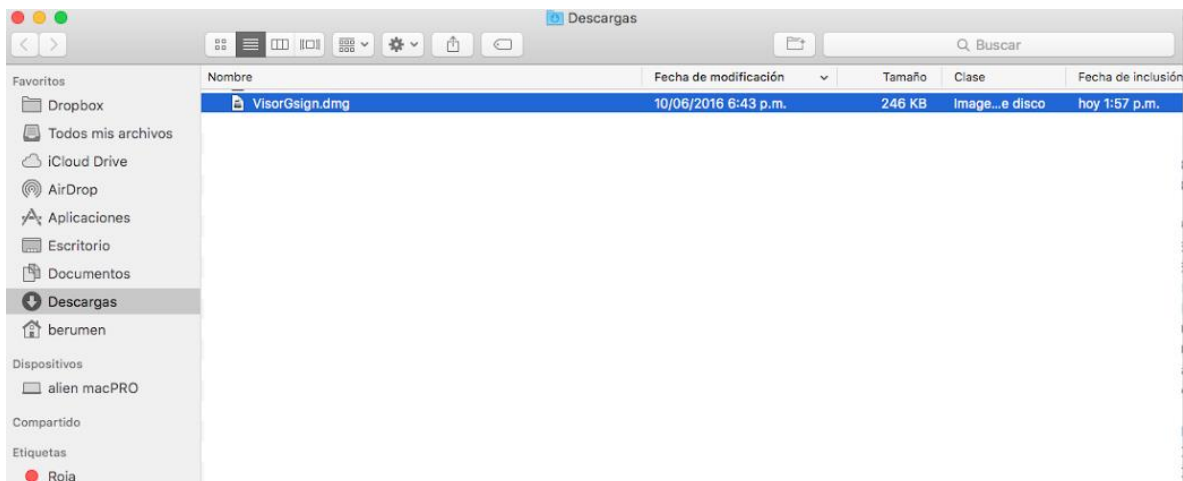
Descargas

Q Buscar

Favoritos
Dropbox
Todos mis archivos
iCloud Drive
AirDrop
Aplicaciones
Escritorio
Documentos
Descargas
berumen

Dispositivos
alien macPRO

Compartido

Etiquetas
Roja

| Nombre | Fecha de modificación | Tamaño | Clase | Fecha de inclusión |
|---|---|---|---|---|
| VisorGsign.dmg | 10/06/2016 6:43 p.m. | 246 KB | Image...e disco | hoy 1:57 p.m. |